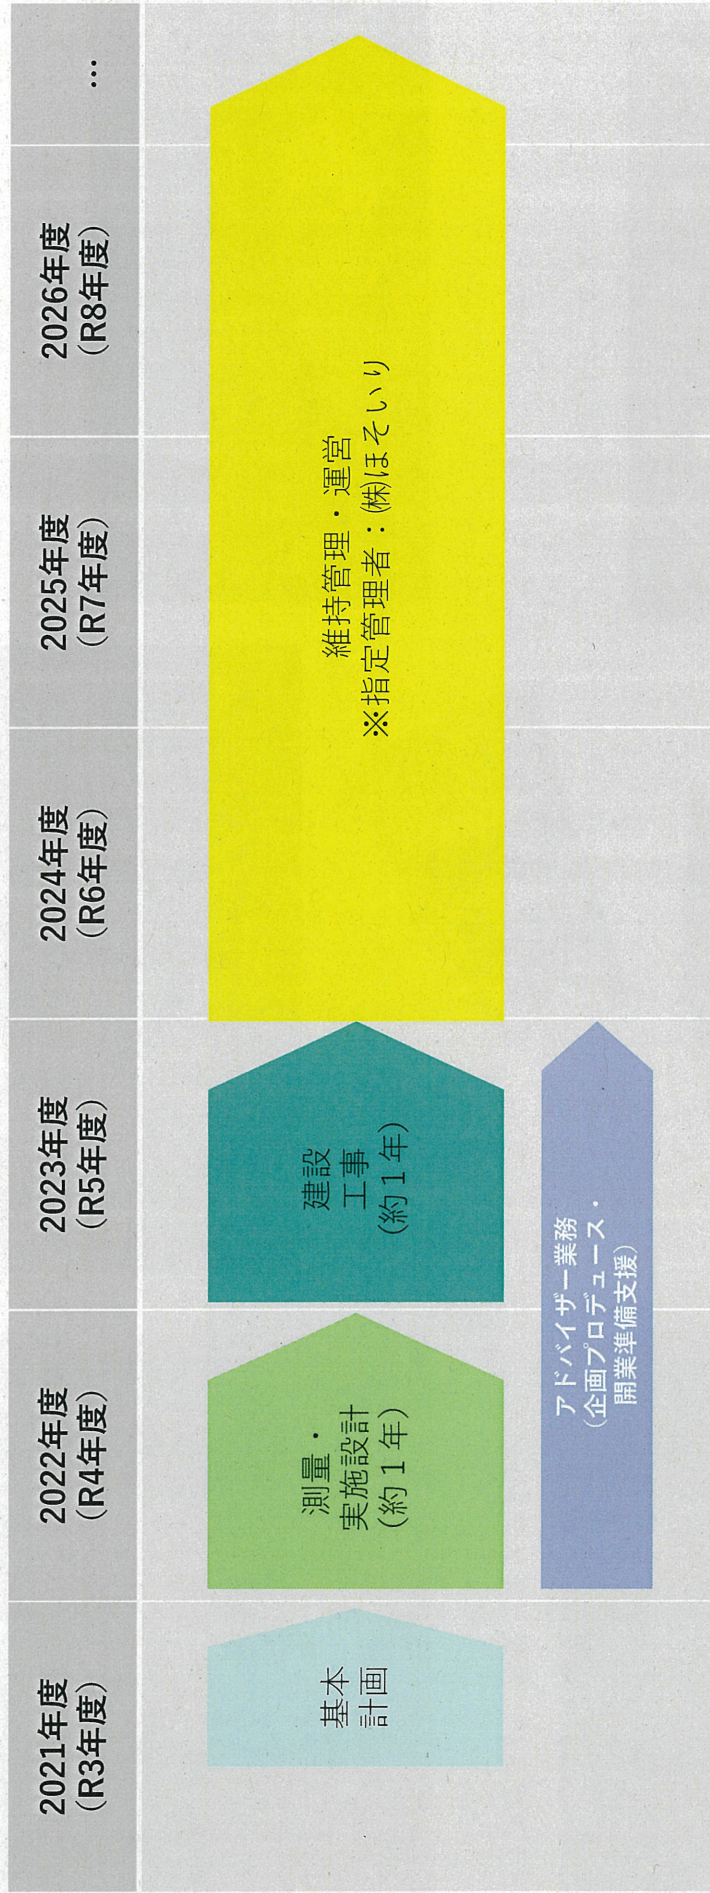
2021年度
（R3年度）

2022年度
（R4年度）

2023年度
（R5年度）

2024年度
（R6年度）

2025年度
（R7年度）

2026年度
（R8年度）

…

基本
計画

測量・
実施設計
（約１年）

建設
工事
（約１年）

維持管理・運営
※指定管理者：㈱ほそいり

アドバイザー業務
（企画プロデュース・
開業準備支援）